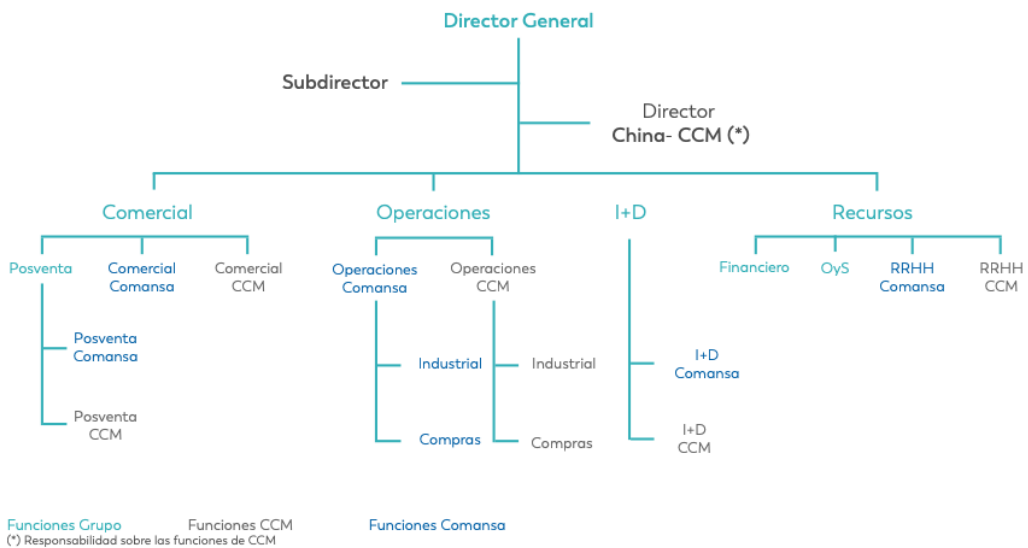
Director General

Subdirector

Director
China- CCM (*)

Comercial

Posventa

Comercial Comansa

Comercial CCM

Posventa Comansa

Posventa CCM

Operaciones

Operaciones Comansa

Operaciones CCM

Industrial

Compras

Industrial

Compras

I+D

I+D Comansa

I+D CCM

Recursos

Financiero

OyS

RRHH Comansa

RRHH CCM

Funciones Grupo    Funciones CCM    Funciones Comansa
(*) Responsabilidad sobre las funciones de CCM